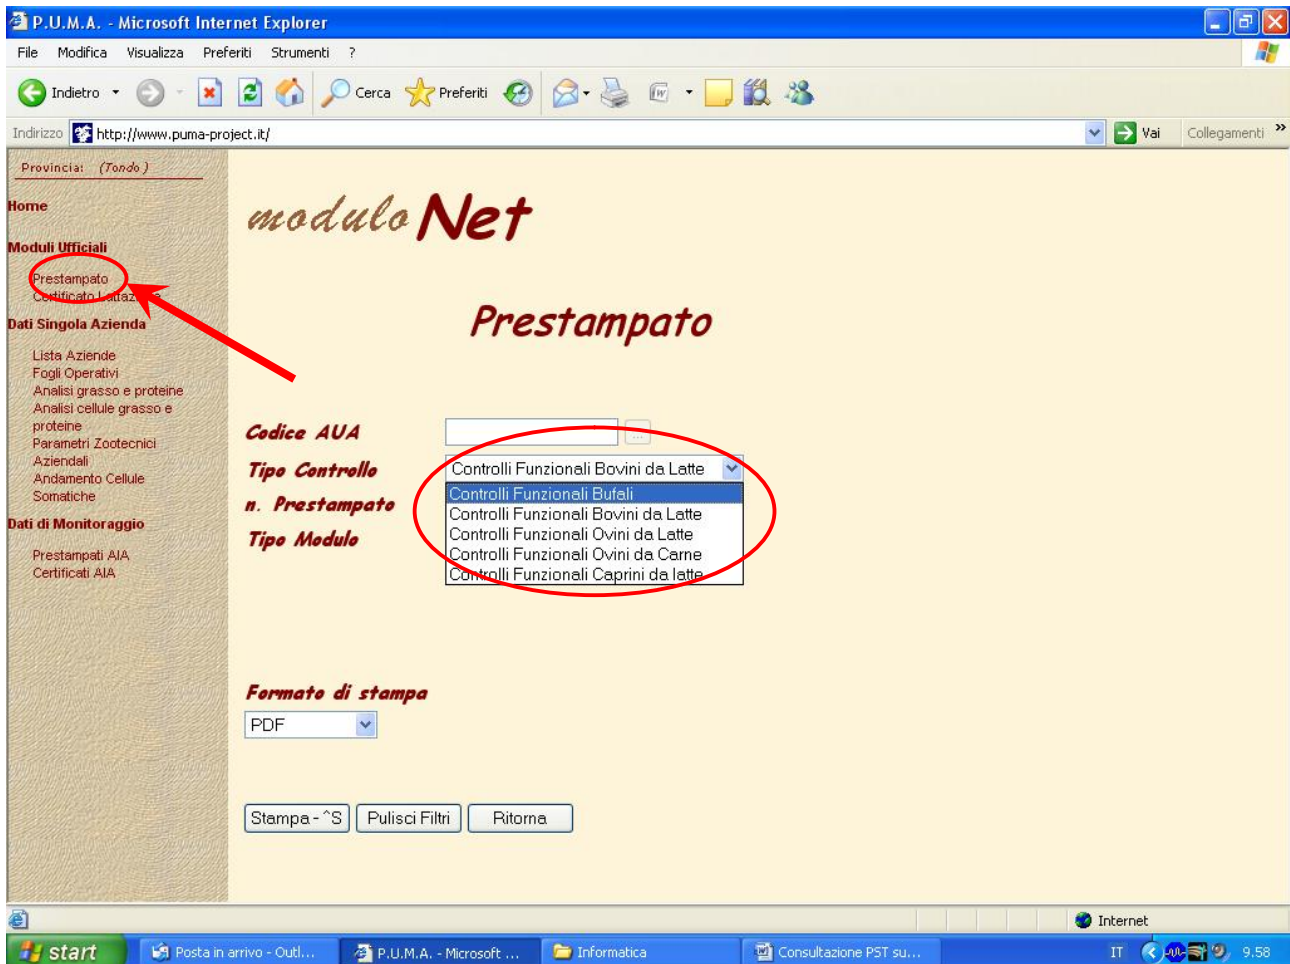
P.U.M.A. - Microsoft Internet Explorer

File Modifica Visualizza Preferiti Strumenti ?

Indietro Cerca Preferiti

Indirizzo http://www.puma-project.it/ Vai Collegamenti

Provincia: (Tondo)

Home

Moduli Ufficiali

Prestampato
Certificato Lattazione

Dati Singola Azienda

Lista Aziende
Fogli Operativi
Analisi grasso e proteine
Analisi cellule grasso e proteine
Parametri Zootecnici Aziendali
Andamento Cellule Somatiche

Dati di Monitoraggio

Prestampati AIA
Certificati AIA

modulo Net

Prestampato

Codice AUA
Tipo Controllo
n. Prestampato
Tipo Modulo

Controlli Funzionali Bovini da Latte
Controlli Funzionali Bufali
Controlli Funzionali Bovini da Latte
Controlli Funzionali Ovini da Latte
Controlli Funzionali Ovini da Carne
Controlli Funzionali Caprini da latte

Formato di stampa
PDF

Stampa - ^S Pulisci Filtri Ritorna

Internet

start Posta in arrivo - Outl... P.U.M.A. - Microsoft ... Informatica Consultazione PST su... IT 9.58